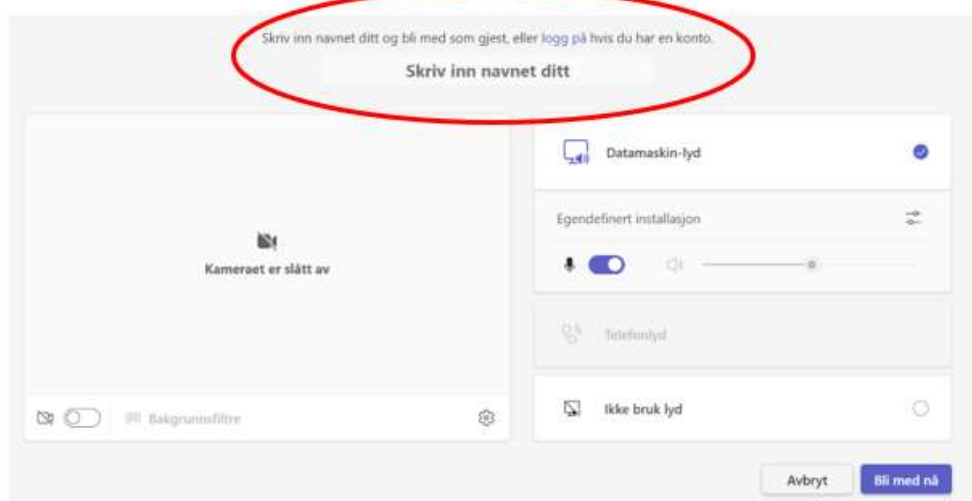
Skriv inn navnet ditt og bli med som gjest, eller logg på hvis du har en konto.

Skriv inn navnet ditt

Kameraet er slått av

Bakgrunnsfiltre

Datamaskin-lyd

Egendefinert installasjon

Telefonlyd

Ikke bruk lyd

Avbryt

Bli med nå